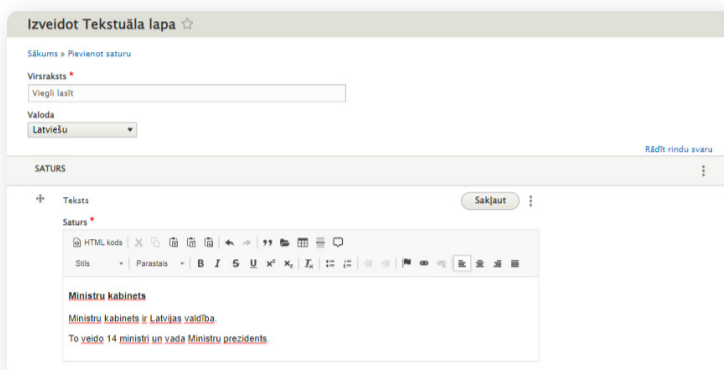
Izveidot Tekstuāla lapa ☆

Sākums » Pievienot saturu

Virsraksts *

Viegli lasīt

Valoda

Latviešu

Rādīt rindu svaru

SATURS

Teksts

Sakļaut

Saturs *

HTML kods

Stils

Parastais

B I S U $x^2$ $x_2$ $I_x$

Ministru kabinets

Ministru kabinets ir Latvijas valdība.

To veido 14 ministri un vada Ministru prezidents.